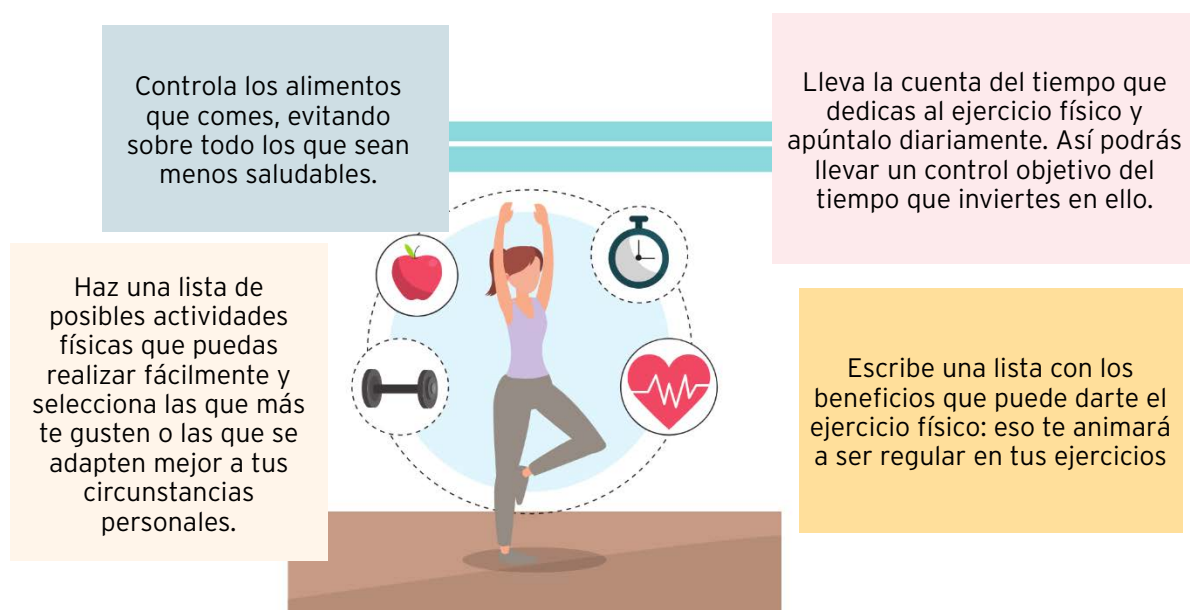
Controla los alimentos que comes, evitando sobre todo los que sean menos saludables.

Lleva la cuenta del tiempo que dedicas al ejercicio físico y apúntalo diariamente. Así podrás llevar un control objetivo del tiempo que inviertes en ello.

Haz una lista de posibles actividades físicas que puedas realizar fácilmente y selecciona las que más te gusten o las que se adapten mejor a tus circunstancias personales.

Escribe una lista con los beneficios que puede darte el ejercicio físico: eso te animará a ser regular en tus ejercicios